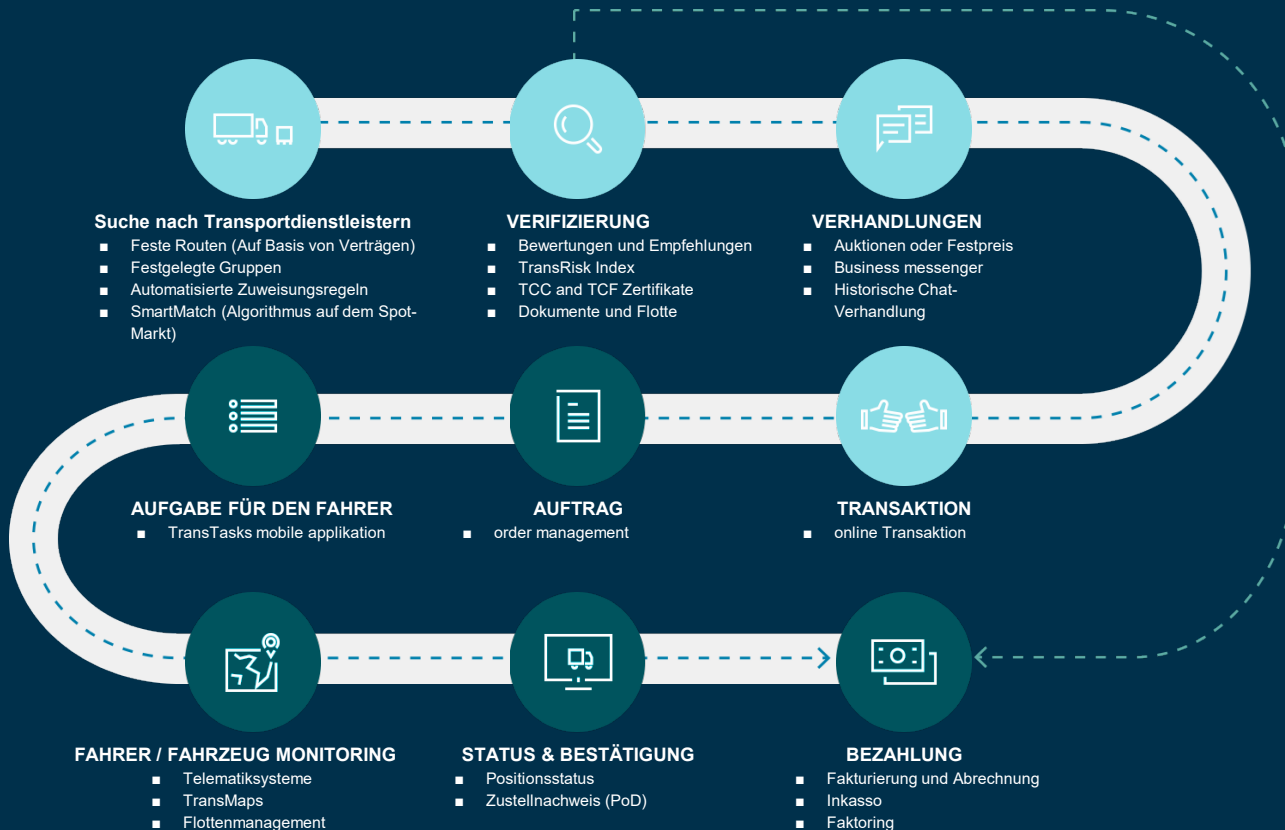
Suche nach Transportdienstleistern
■ Feste Routen (Auf Basis von Verträgen)
■ Festgelegte Gruppen
■ Automatisierte Zuweisungsregeln
■ SmartMatch (Algorithmus auf dem Spot-Markt)

VERIFIZIERUNG
■ Bewertungen und Empfehlungen
■ TransRisk Index
■ TCC and TCF Zertifikate
■ Dokumente und Flotte

VERHANDLUNGEN
■ Auktionen oder Festpreis
■ Business messenger
■ Historische Chat-Verhandlung

AUFGABE FÜR DEN FAHRER
■ TransTasks mobile applikation

AUFTRAG
■ order management

TRANSAKTION
■ online Transaktion

FAHRER / FAHRZEUG MONITORING
■ Telematiksysteme
■ TransMaps
■ Flottenmanagement

STATUS & BESTÄTIGUNG
■ Positionsstatus
■ Zustellnachweis (PoD)

BEZAHLUNG
■ Fakturierung und Abrechnung
■ Inkasso
■ Faktoring